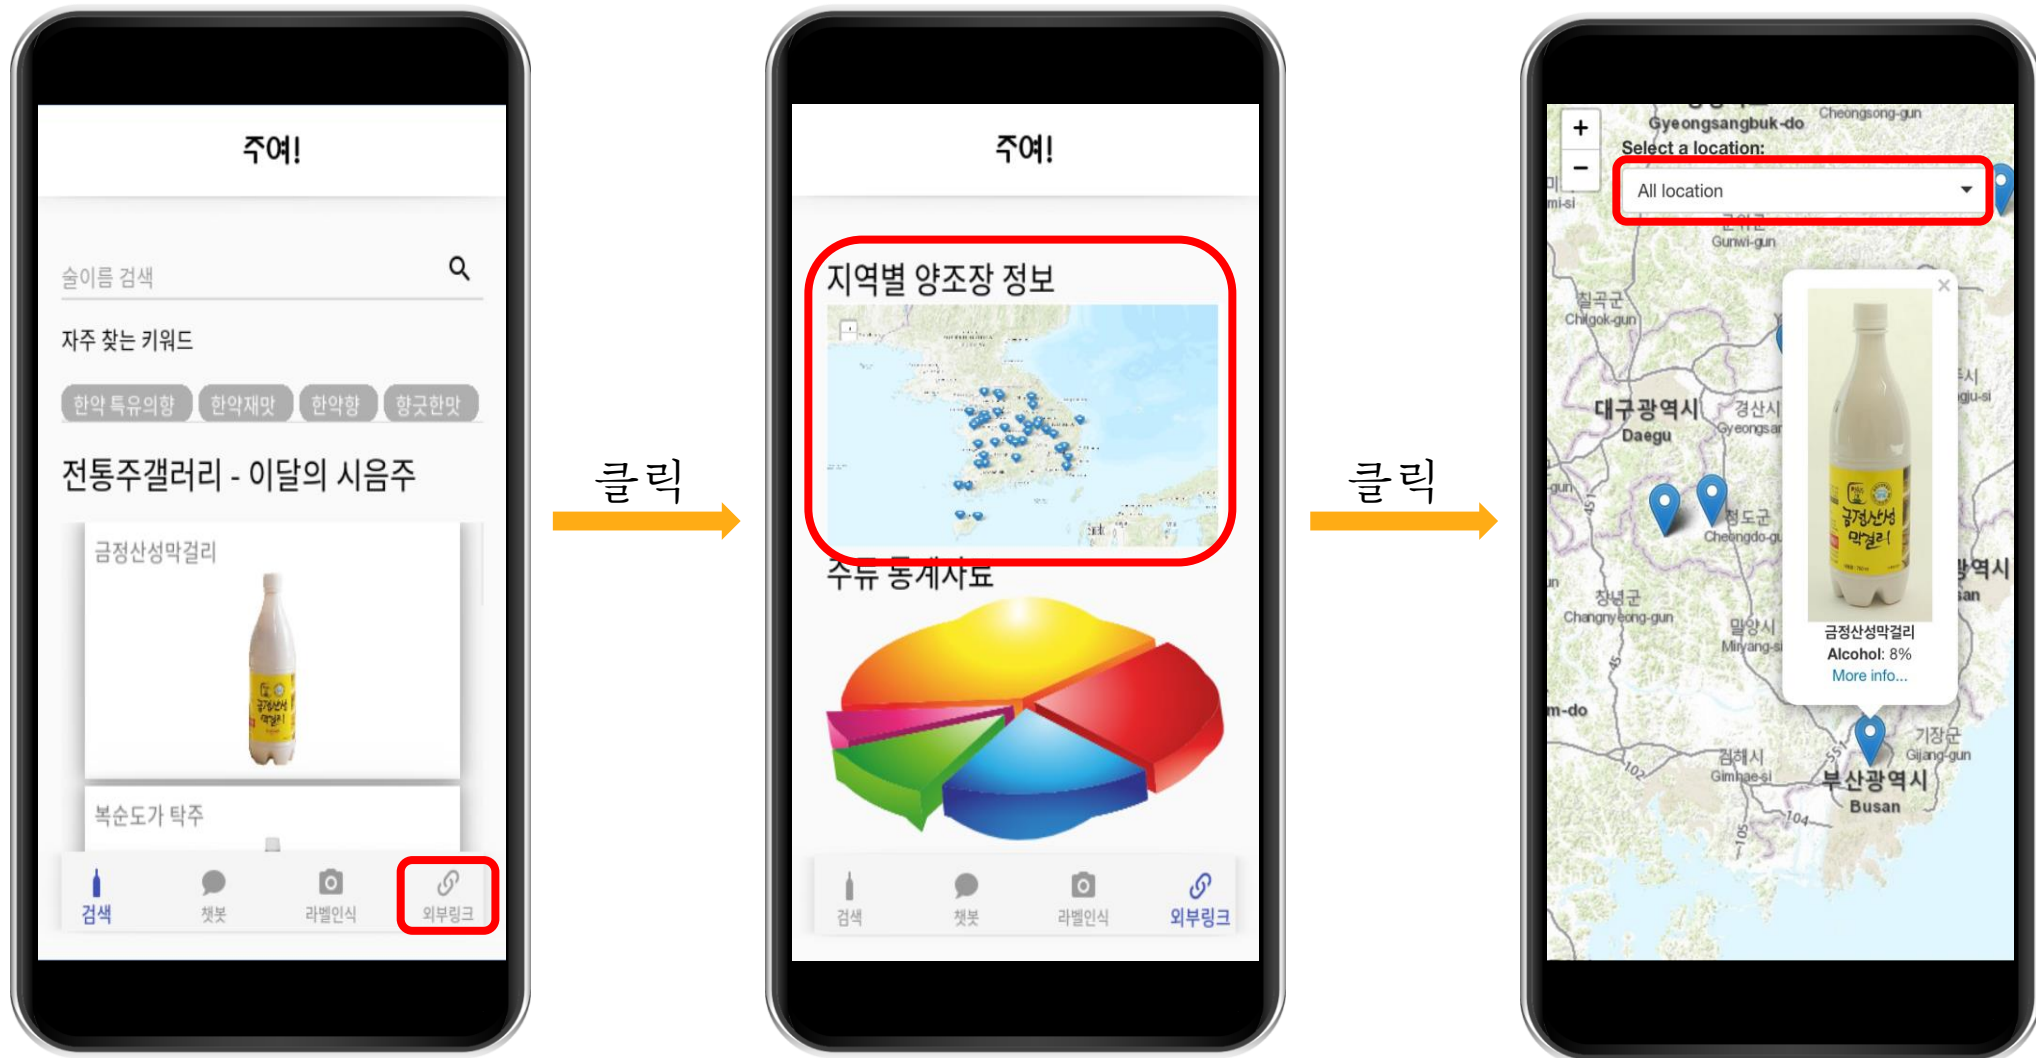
주여!

술이름 검색

자주 찾는 키워드

한약 특유의향 한약재맛 한약향 향긋한맛

전통주갤러리 - 이달의 시음주

금정산성막걸리

복순도가 탁주

검색 챗봇 라벨인식 외부링크

클릭

주여!

지역별 양조장 정보

주류 통계자료

검색 챗봇 라벨인식 외부링크

클릭

+
−
Gyeongsangbuk-do
Cheongsong-gun
Select a location:
All location
Gunwi-gun
칠곡군
Chilgok-gun
대구광역시
Daegu
경산시
Gyeongsan
청도군
Cheongdo-gun
창녕군
Changnyeong-gun
밀양시
Miryang-si
김해시
Gimhae-si
기장군
Gijang-gun
부산광역시
Busan
금정산성막걸리
Alcohol: 8%
More info...